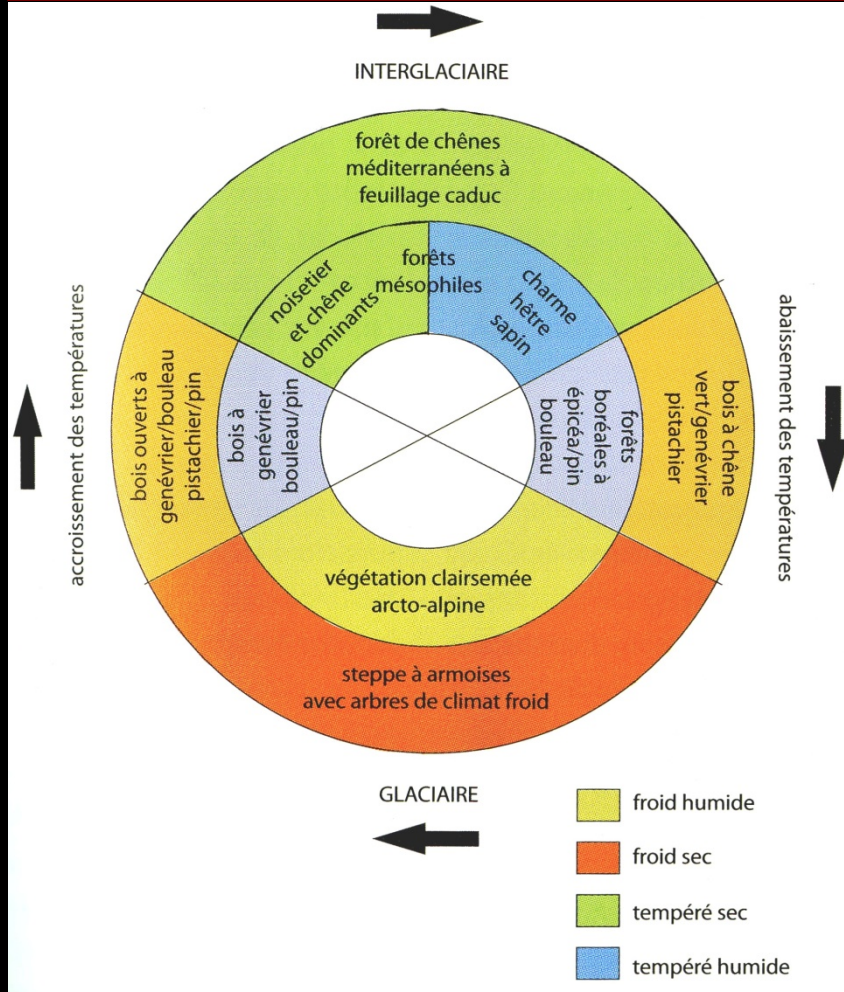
INTERGLACIAIRE

forêt de chênes méditerranéens à feuillage caduc

forêts mésophiles

noisetier et chêne dominants

charme hêtre sapin

abaissement des températures

bois à chêne vert/genévrier pistachier

forêts boréales à épicéa/pin bouleau

accroissement des températures

bois ouverts à genévrier/bouleau pistachier/pin

bois à genévrier bouleau/pin

végétation clairsemée arcto-alpine

steppe à armoises avec arbres de climat froid

GLACIAIRE

froid humide

froid sec

tempéré sec

tempéré humide